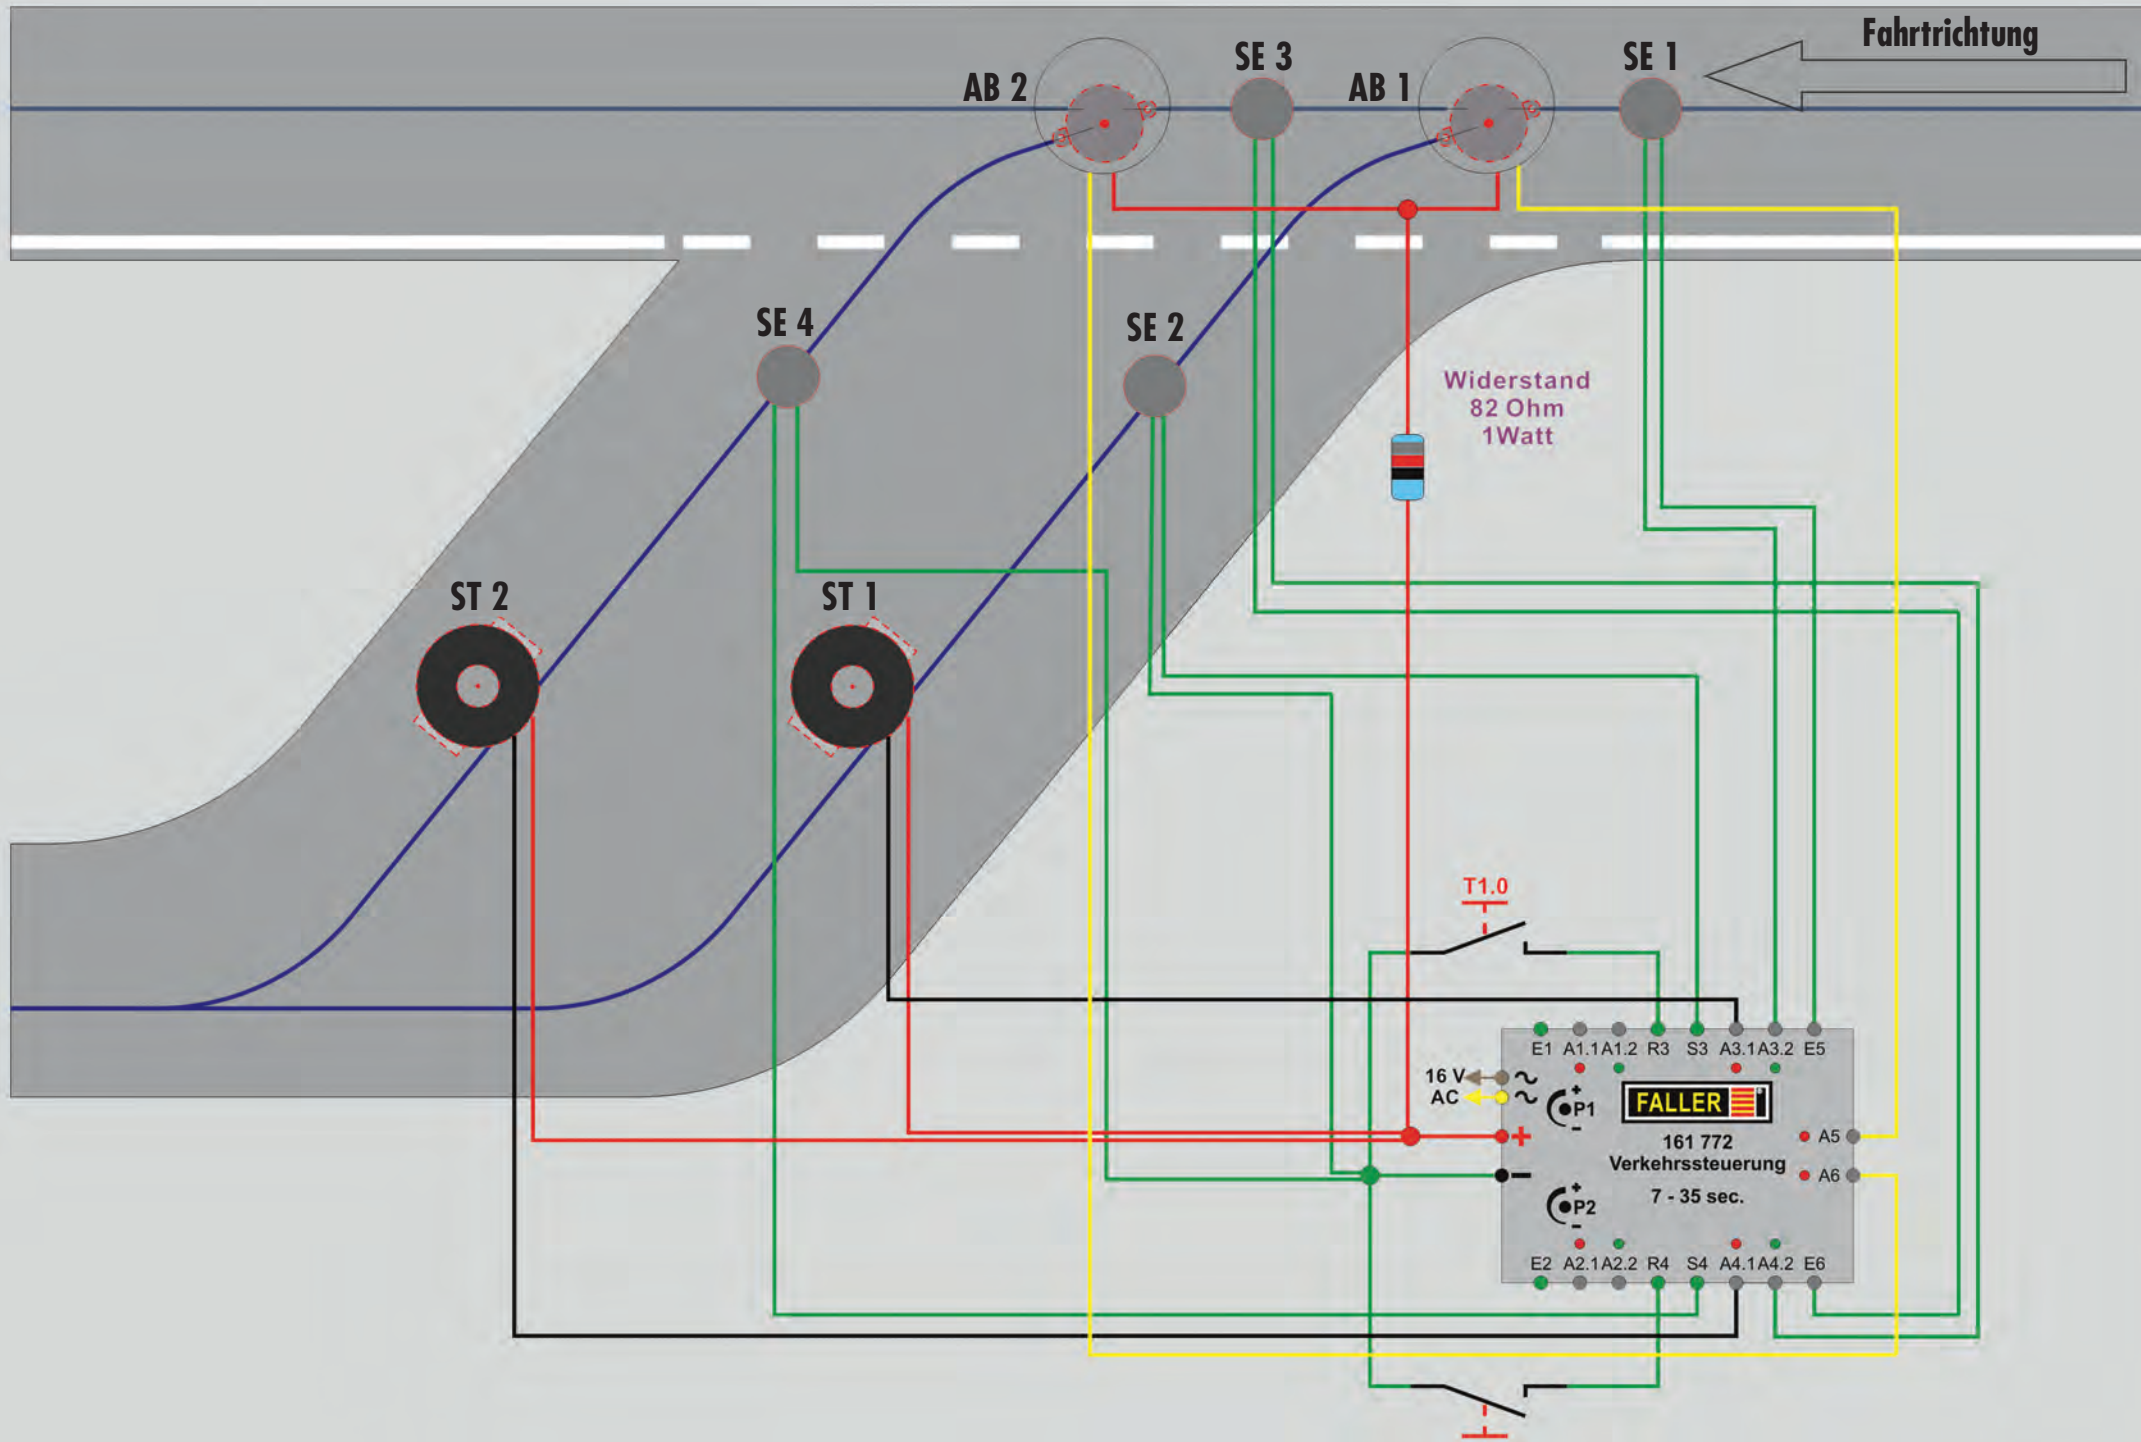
Fahrtrichtung

AB 2
SE 3
AB 1
SE 1

SE 4
SE 2

Widerstand
82 Ohm
1Watt

ST 2
ST 1

T1.0

E1 A1.1 A1.2 R3 S3 A3.1 A3.2 E5

16 V
AC

P1

FALLER

161 772
Verkehrssteuerung
7 - 35 sec.

A5
A6

+
–

P2

E2 A2.1 A2.2 R4 S4 A4.1 A4.2 E6